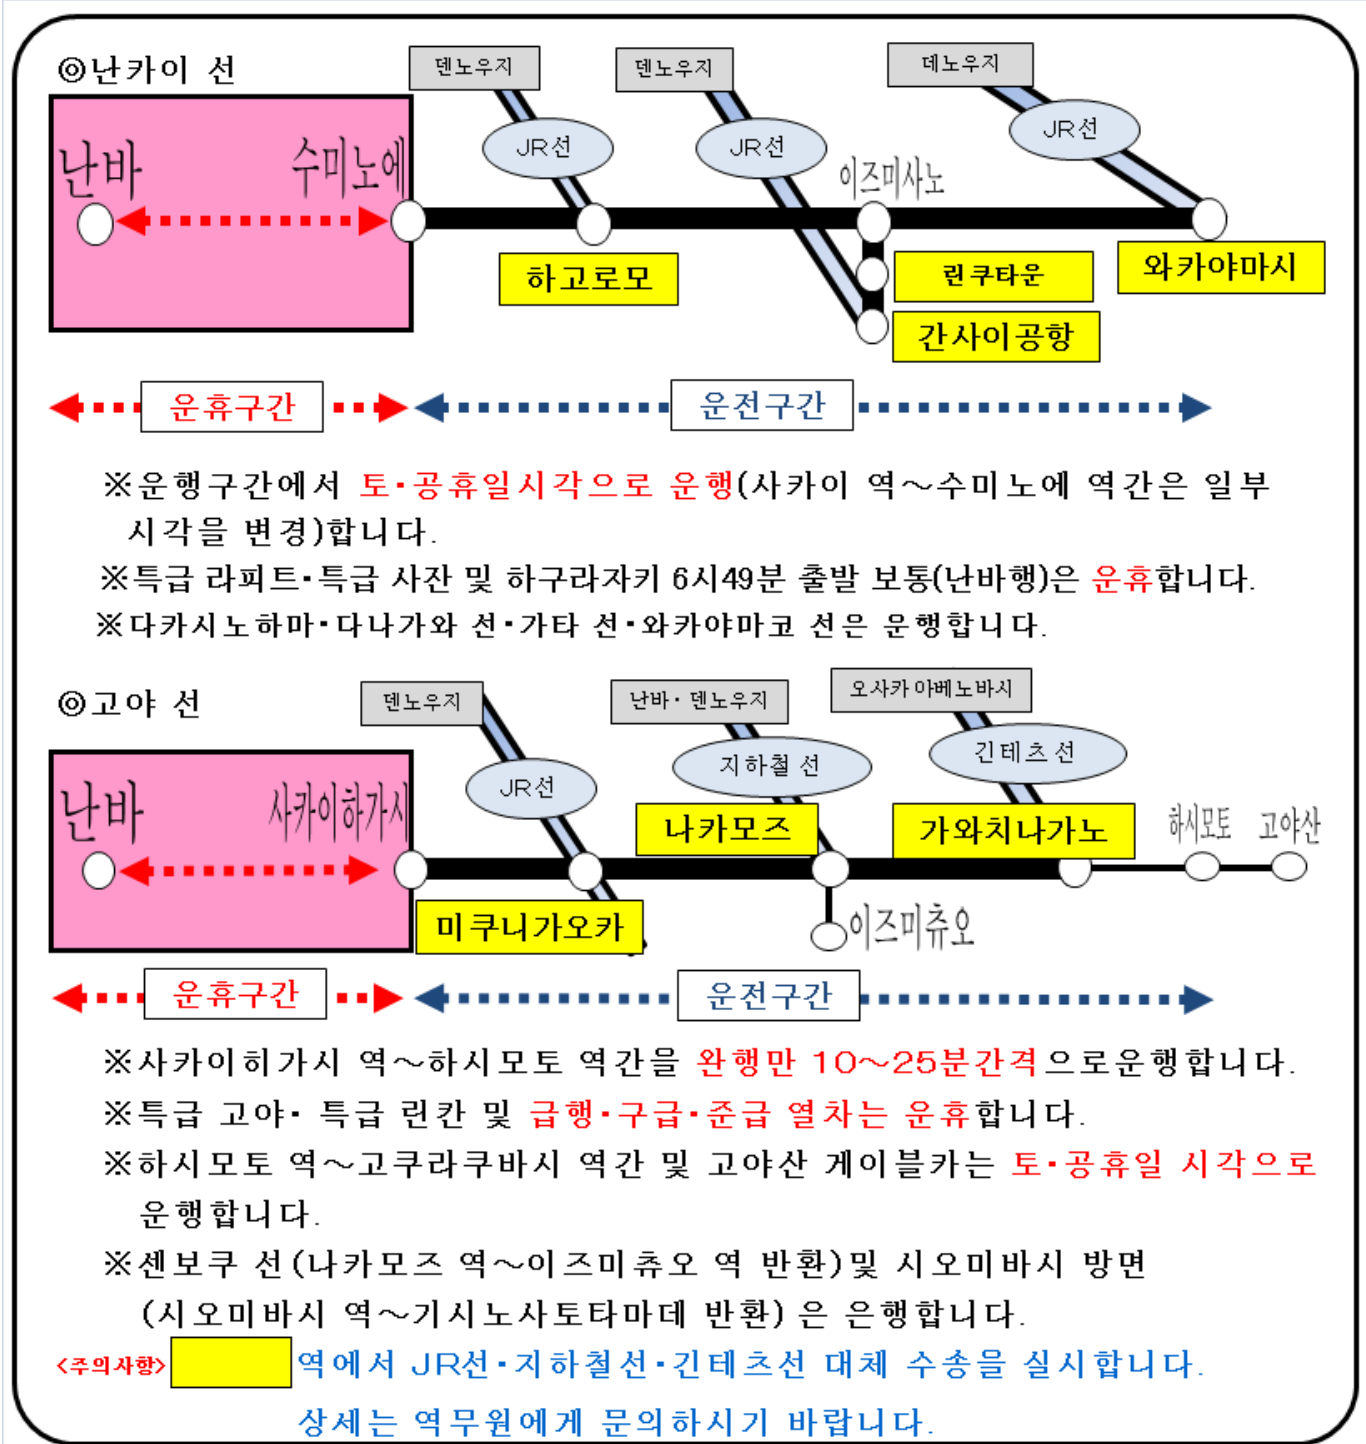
◎난카이 선

덴노우지 덴노우지 데노우지

JR선 JR선 JR선

난바 수미노에 이즈미사노

하고로모 린쿠타운 와카야마시

간사이공항

운휴구간 운전구간

※운행구간에서 토·공휴일시각으로 운행(사카이 역~수미노에 역간은 일부 시각을 변경)합니다.

※특급 라피트·특급 사잔 및 하구라자키 6시49분 출발 보통(난바행)은 운휴합니다.

※다카시노하마·다나가와 선·가타 선·와카야마코 선은 운행합니다.

◎고야 선

덴노우지 난바· 덴노우지 오사카 아베노바시

JR선 지하철 선 긴테츠 선

난바 사카이히가시 나카모즈 가와치나가노 하시모토 고야산

미쿠니가오카 이즈미츄오

운휴구간 운전구간

※사카이히가시 역~하시모토 역간을 완행만 10~25분간격으로운행합니다.

※특급 고야· 특급 린칸 및 급행·구급·준급 열차는 운휴합니다.

※하시모토 역~고쿠라쿠바시 역간 및 고야산 게이블카는 토·공휴일 시각으로 운행합니다.

※센보쿠 선(나카모즈 역~이즈미츄오 역 반환)및 시오미바시 방면 (시오미바시 역~기시노사토타마데 반환) 은 은행합니다.

<주의사항> 역에서 JR선·지하철선·긴테츠선 대체 수송을 실시합니다.

상세는 역무원에게 문의하시기 바랍니다.